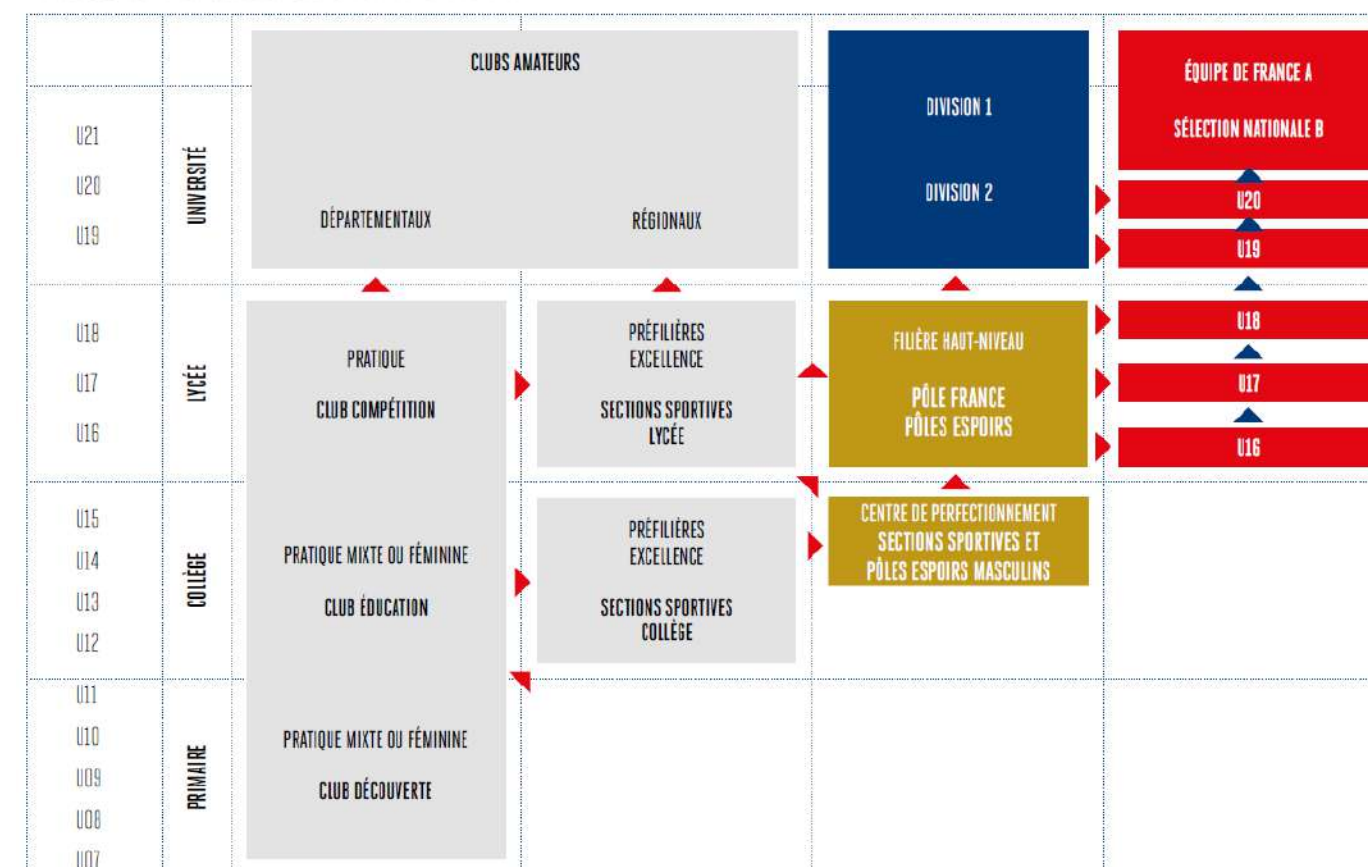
CLUBS AMATEURS

DIVISION 1

DIVISION 2

ÉQUIPE DE FRANCE A

SÉLECTION NATIONALE B

U21
U20
U19

UNIVERSITÉ

DÉPARTEMENTAUX

RÉGIONAUX

U20

U19

U18
U17
U16

LYCÉE

PRATIQUE

CLUB COMPÉTITION

PRÉFILIÈRES EXCELLENCE

SECTIONS SPORTIVES LYCÉE

FILIÈRE HAUT-NIVEAU

PÔLE FRANCE
PÔLES ESPOIRS

U18

U17

U16

U15
U14
U13
U12

COLLÈGE

PRATIQUE MIXTE OU FÉMININE

CLUB ÉDUCATION

PRÉFILIÈRES EXCELLENCE

SECTIONS SPORTIVES COLLÈGE

CENTRE DE PERFECTIONNEMENT
SECTIONS SPORTIVES ET
PÔLES ESPOIRS MASCULINS

U11
U10
U09
U08
U07

PRIMAIRE

PRATIQUE MIXTE OU FÉMININE

CLUB DÉCOUVERTE